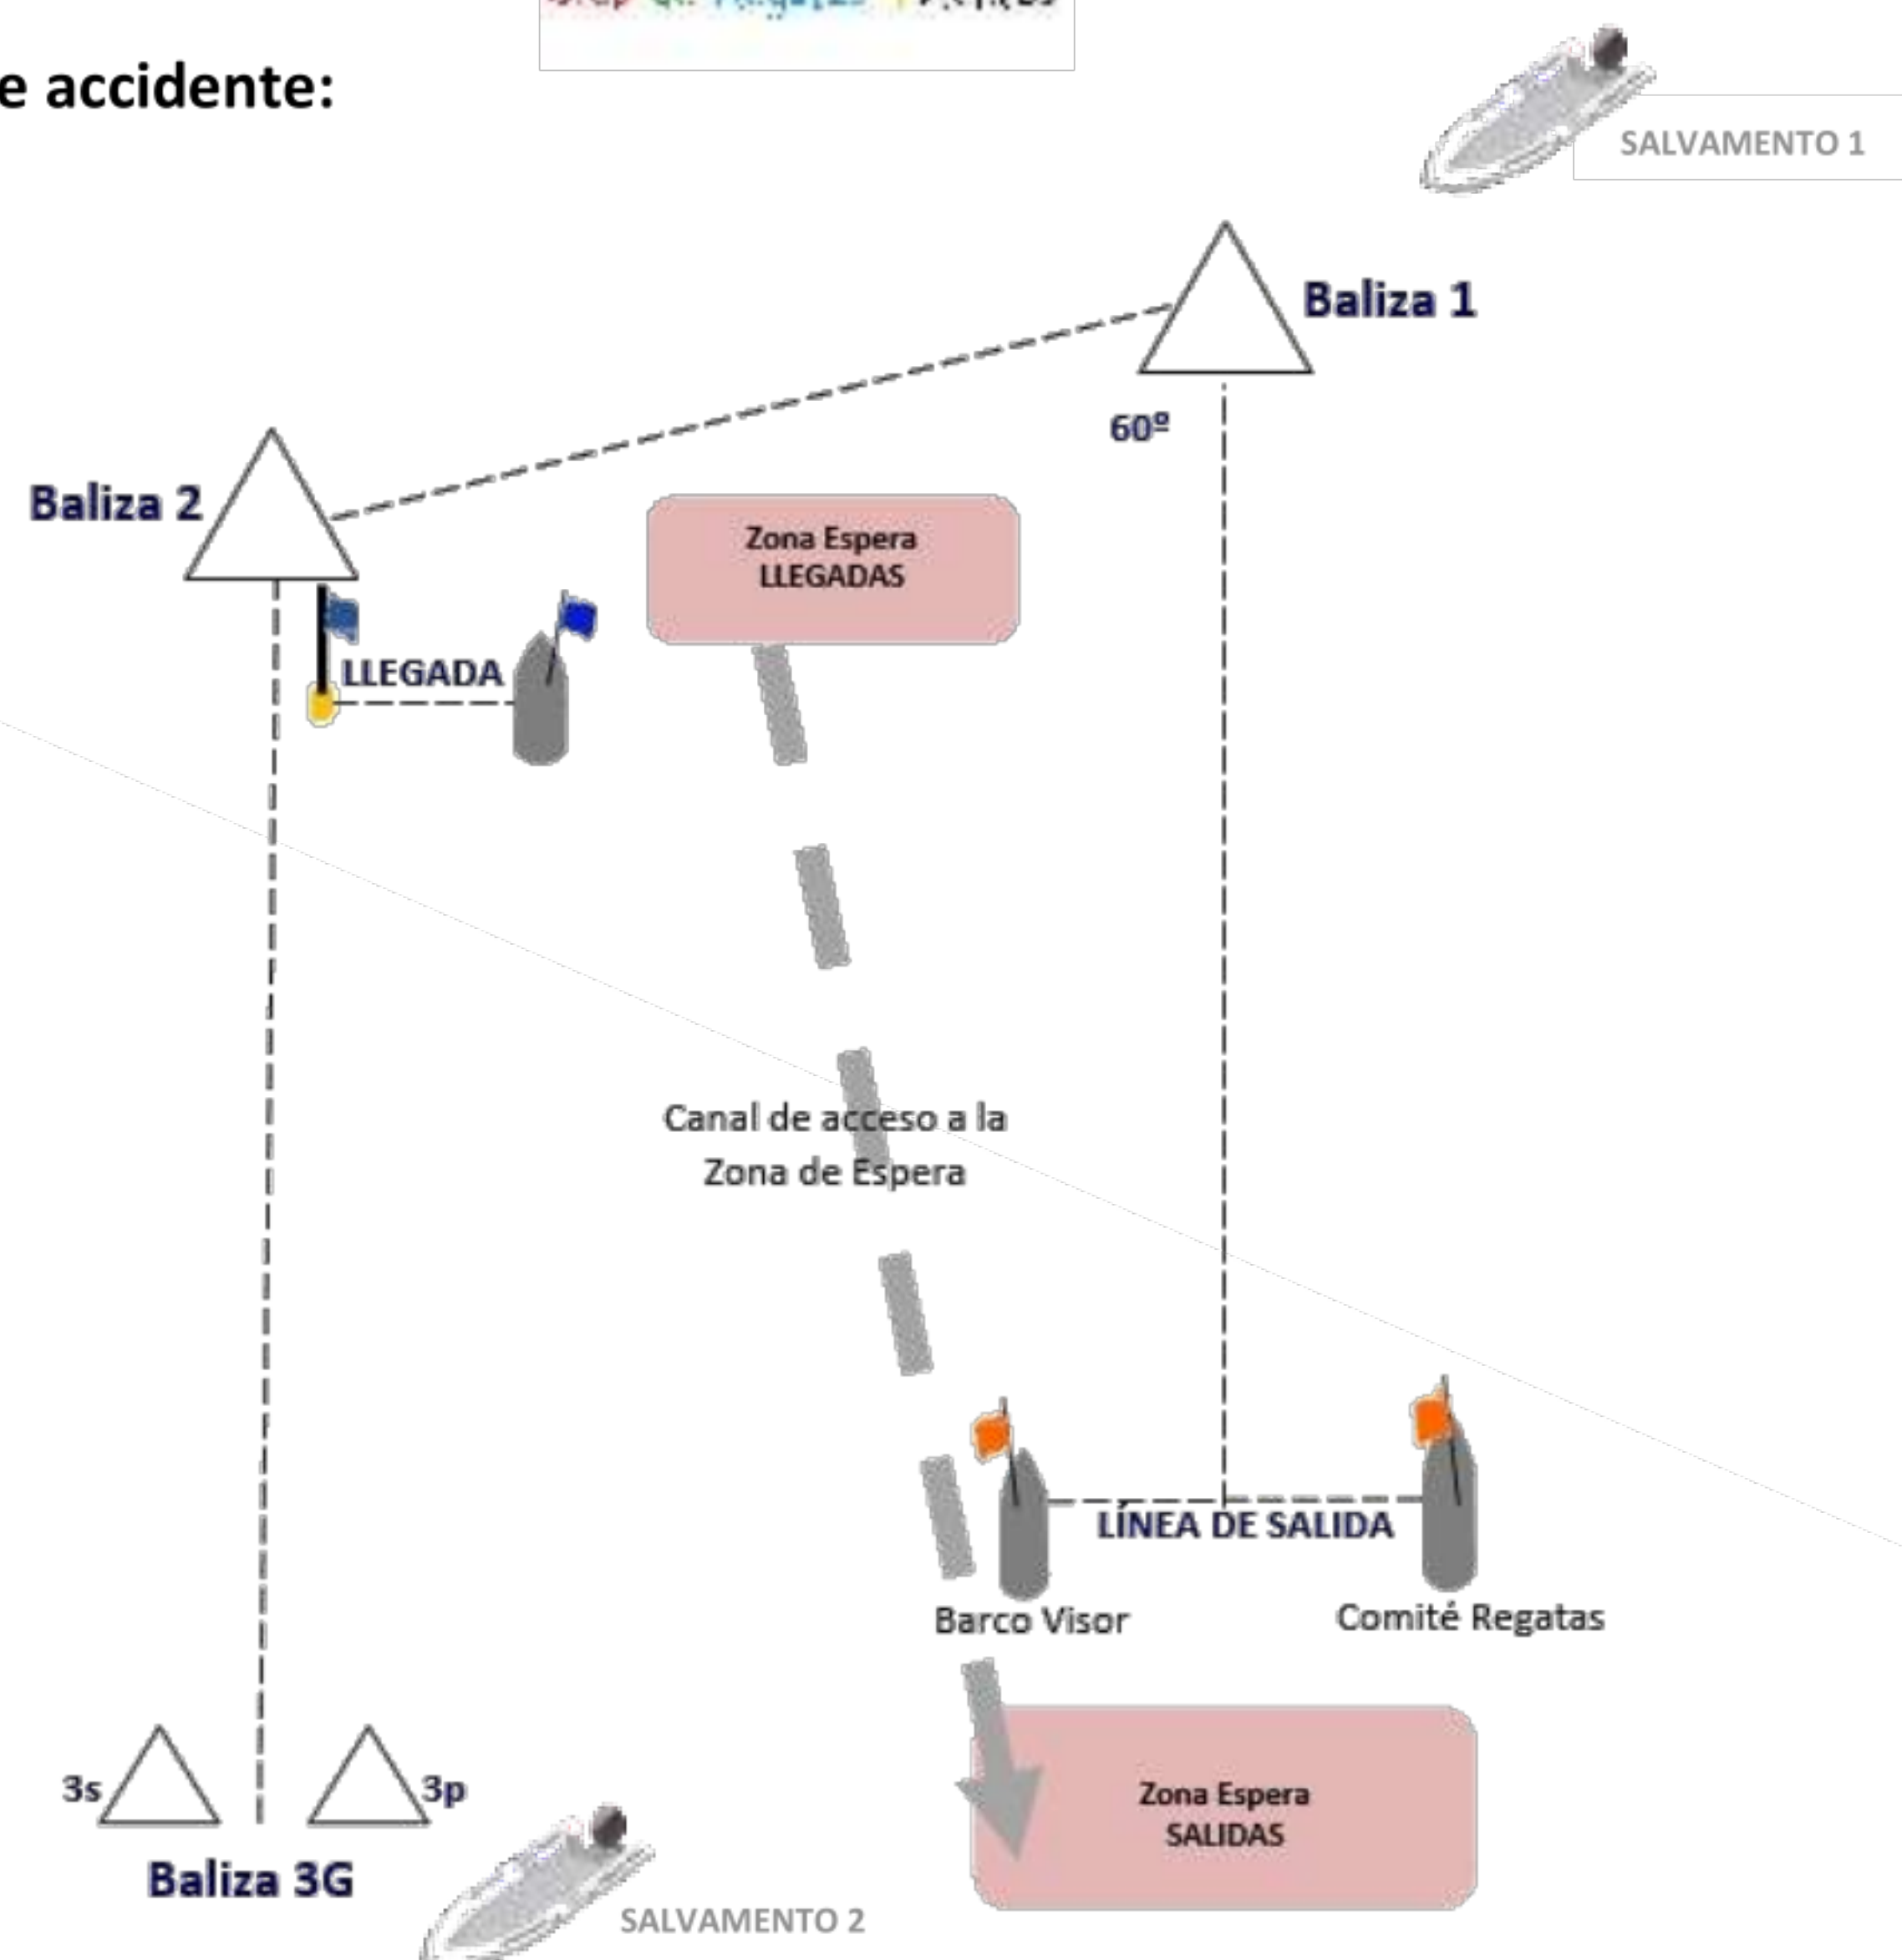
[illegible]

e accidente:

SALVAMENTO 1

Baliza 1

60º

Baliza 2

Zona Espera
LLEGADAS

LLEGADA

Canal de acceso a la Zona de Espera

LÍNEA DE SALIDA

Barco Visor

Comité Regatas

3s

3p

Baliza 3G

Zona Espera
SALIDAS

SALVAMENTO 2